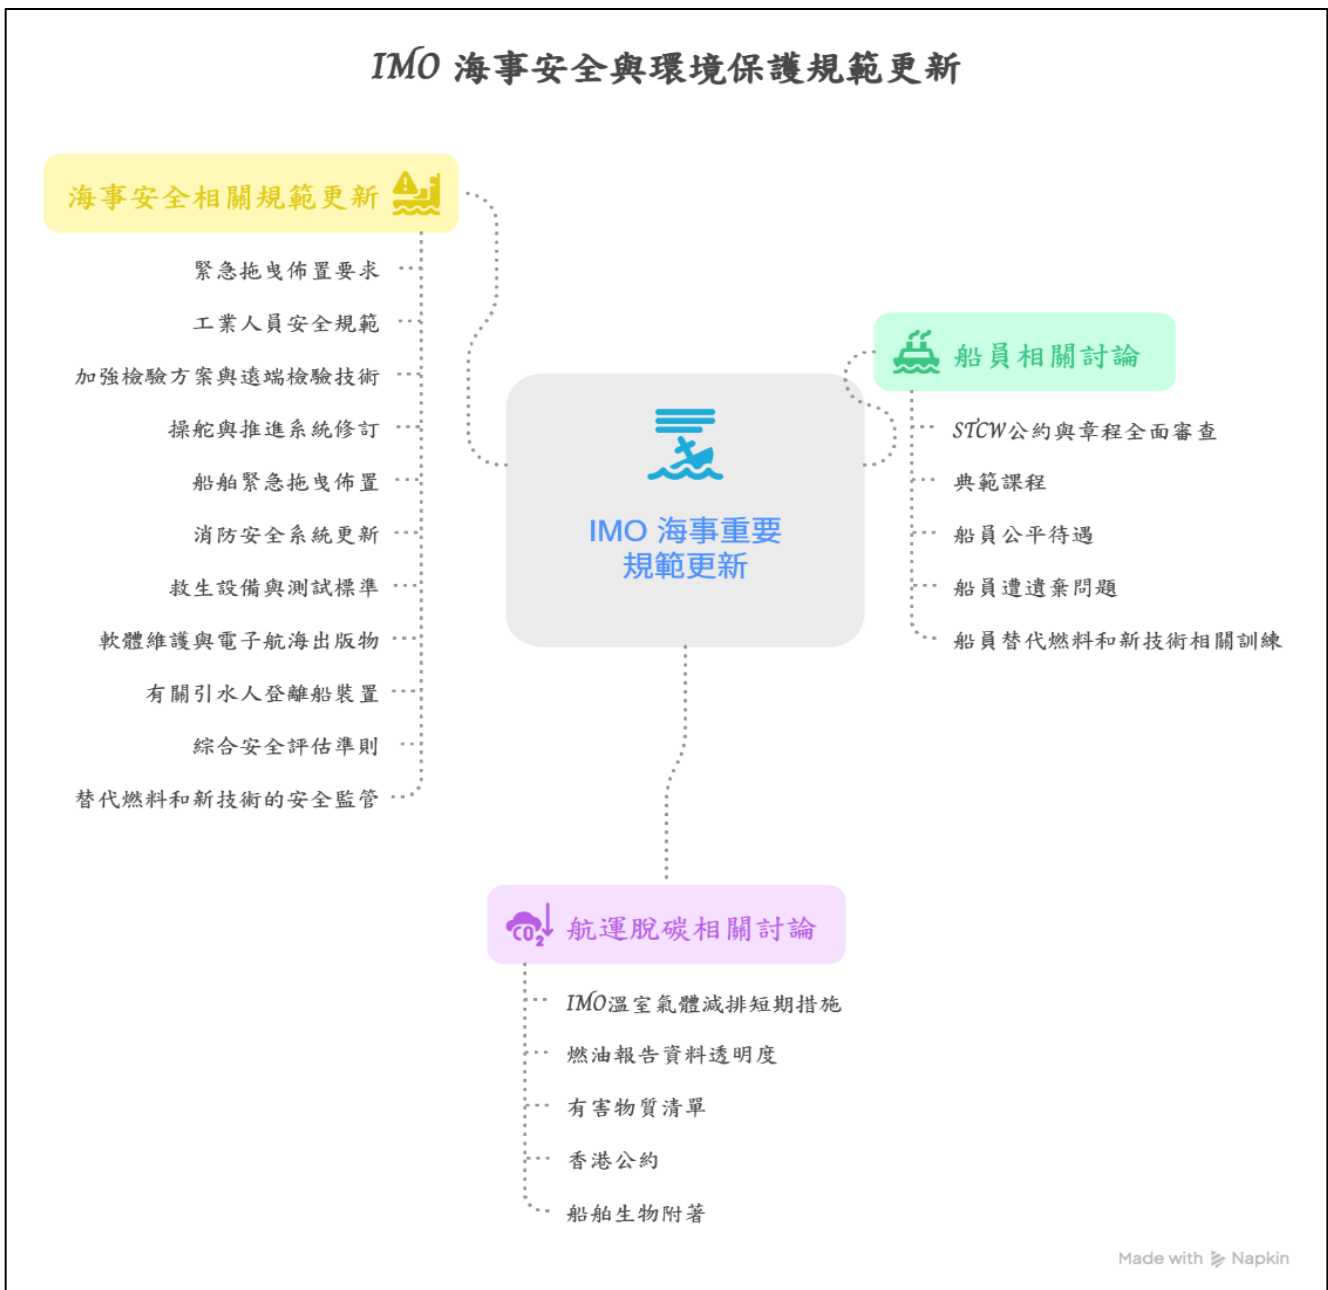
IMO 海事安全與環境保護規範更新

海事安全相關規範更新

緊急拖曳佈置要求

工業人員安全規範

加強檢驗方案與遠端檢驗技術

操舵與推進系統修訂

船舶緊急拖曳佈置

消防安全系統更新

救生設備與測試標準

軟體維護與電子航海出版物

有關引水人登離船裝置

綜合安全評估準則

替代燃料和新技術的安全監管

IMO 海事重要規範更新

船員相關討論

STCW公約與章程全面審查

典範課程

船員公平待遇

船員遭遺棄問題

船員替代燃料和新技術相關訓練

$CO_2$

航運脫碳相關討論

IMO溫室氣體減排短期措施

燃油報告資料透明度

有害物質清單

香港公約

船舶生物附著

Made with Napkin